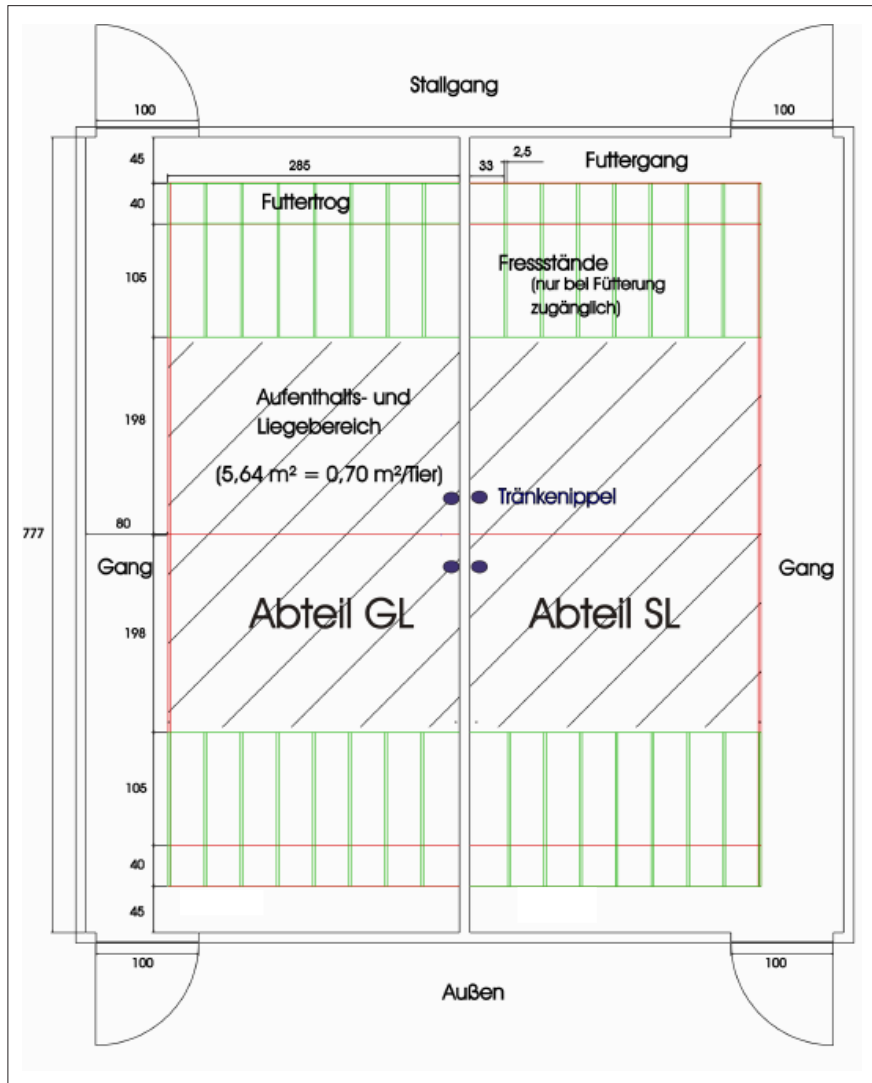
Stallgang

100

100

45

285

33

2,5

Futtergang

40

Futtertrog

105

Fressstände
(nur bei Fütterung zugänglich)

198

Aufenthalts- und Liegebereich

(5,64 m² = 0,70 m²/Tier)

Tränkenippel

777

80

Gang

Gang

198

Abteil GL

Abteil SL

105

40

45

100

100

Außen